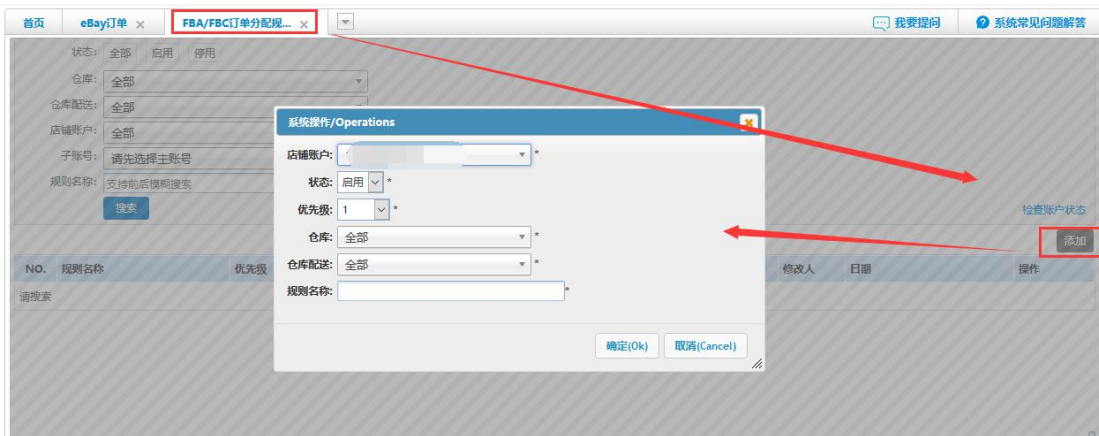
首页 eBay订单 × FBA/FBC订单分配规... × 我要提问 系统常见问题解答

状态: 全部 启用 停用
仓库: 全部
仓库配送: 全部
店铺账户: 全部
子账号: 请先选择主账号
规则名称: 支持前后模糊搜索
搜索

检查账户状态
添加

| NO. | 规则名称 | 优先级 | 修改人 | 日期 | 操作 |
|---|---|---|---|---|---|
| 请搜索 | | | | | |

系统操作/Operations
店铺账户: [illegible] *
状态: 启用 *
优先级: 1 *
仓库: 全部 *
仓库配送: 全部 *
规则名称: *
确定(Ok) 取消(Cancel)